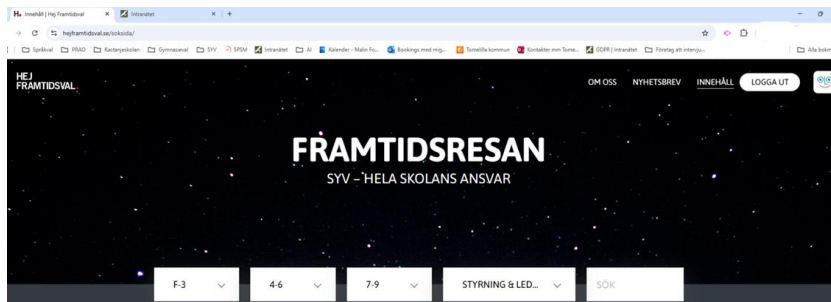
Innehåll | Hej Framtidsval × Intranätet × +

hejframtidsval.se/soksida/

Språkval PRAO Kastanjeskolan Gymnasieval SYV SPSM Intranätet AI Kalender - Malin Fo... Bookings med mig... Torsella kommun Kontakter mm Torse... GDPR | Intranätet Företag att intervju... Alla bokm

HEJ FRAMTIDSVAL

OM OSS NYHETSBREV INNEHÅLL LOGGA UT

FRAMTIDSRESAN

SYV – HELA SKOLANS ANSVAR

F-3

4-6

7-9

STYRNING & LED...

SÖK